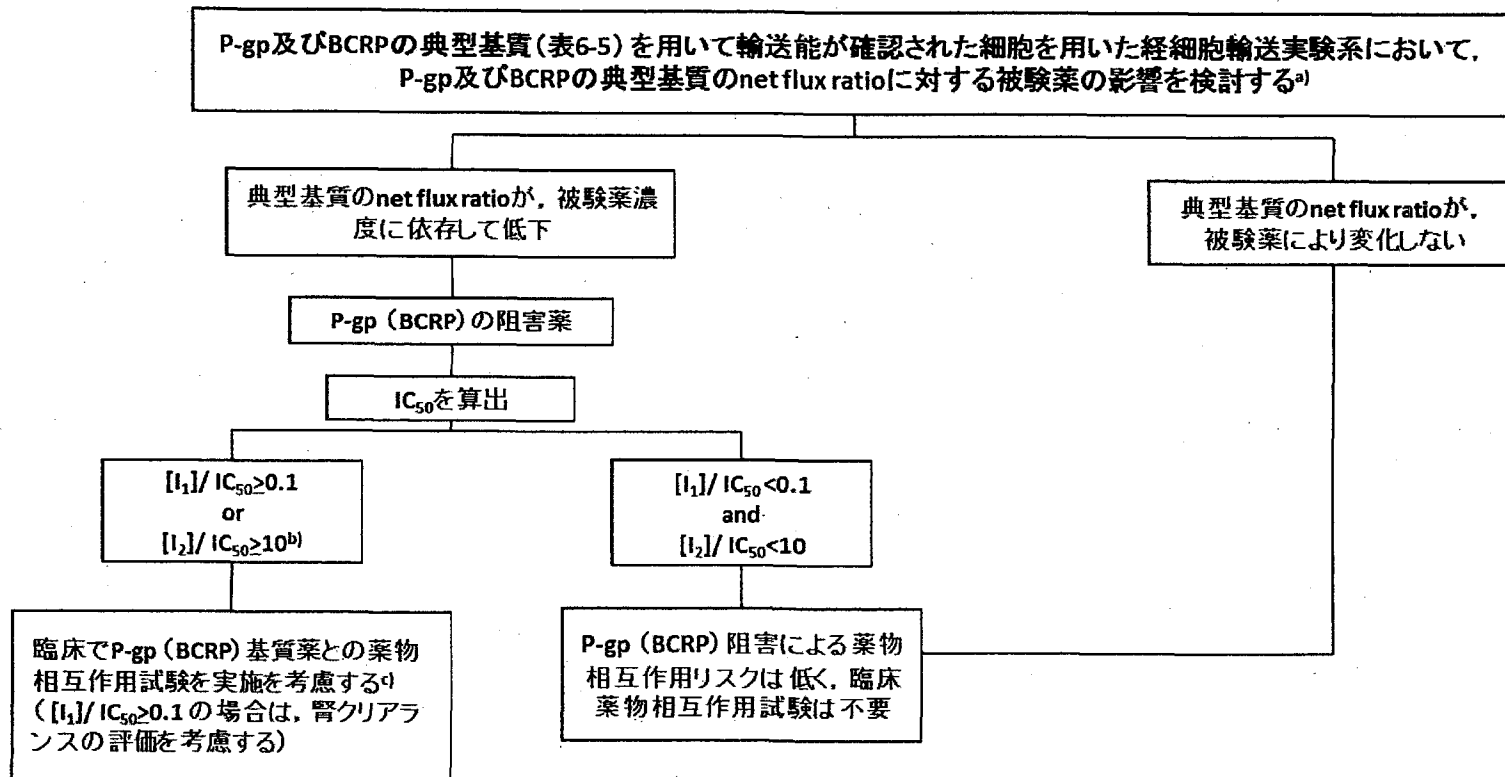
P-gp及びBCRPの典型基質（表6-5）を用いて輸送能が確認された細胞を用いた経細胞輸送実験系において，P-gp及びBCRPの典型基質のnet flux ratioに対する被験薬の影響を検討する$^{a)}$

典型基質のnet flux ratioが，被験薬濃度に依存して低下

典型基質のnet flux ratioが，被験薬により変化しない

P-gp（BCRP）の阻害薬

$IC_{50}$を算出

$[I_1]/IC_{50} \geq 0.1$
or
$[I_2]/IC_{50} \geq 10^{b)}$

$[I_1]/IC_{50} < 0.1$
and
$[I_2]/IC_{50} < 10$

臨床でP-gp（BCRP）基質薬との薬物相互作用試験を実施を考慮する$^{c)}$（$[I_1]/IC_{50} \geq 0.1$の場合は，腎クリアランスの評価を考慮する）

P-gp（BCRP）阻害による薬物相互作用リスクは低く，臨床薬物相互作用試験は不要